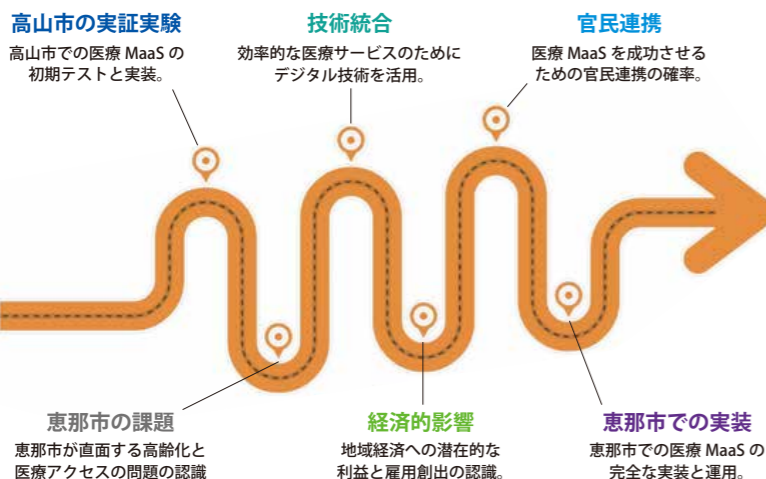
高山市の実証実験
高山市での医療 MaaS の初期テストと実装。

技術統合
効率的な医療サービスのためにデジタル技術を活用。

官民連携
医療 MaaS を成功させるための官民連携の確率。

恵那市の課題
恵那市が直面する高齢化と医療アクセスの問題の認識

経済的影響
地域経済への潜在的な利益と雇用創出の認識。

恵那市での実装
恵那市での医療 MaaS の完全な実装と運用。